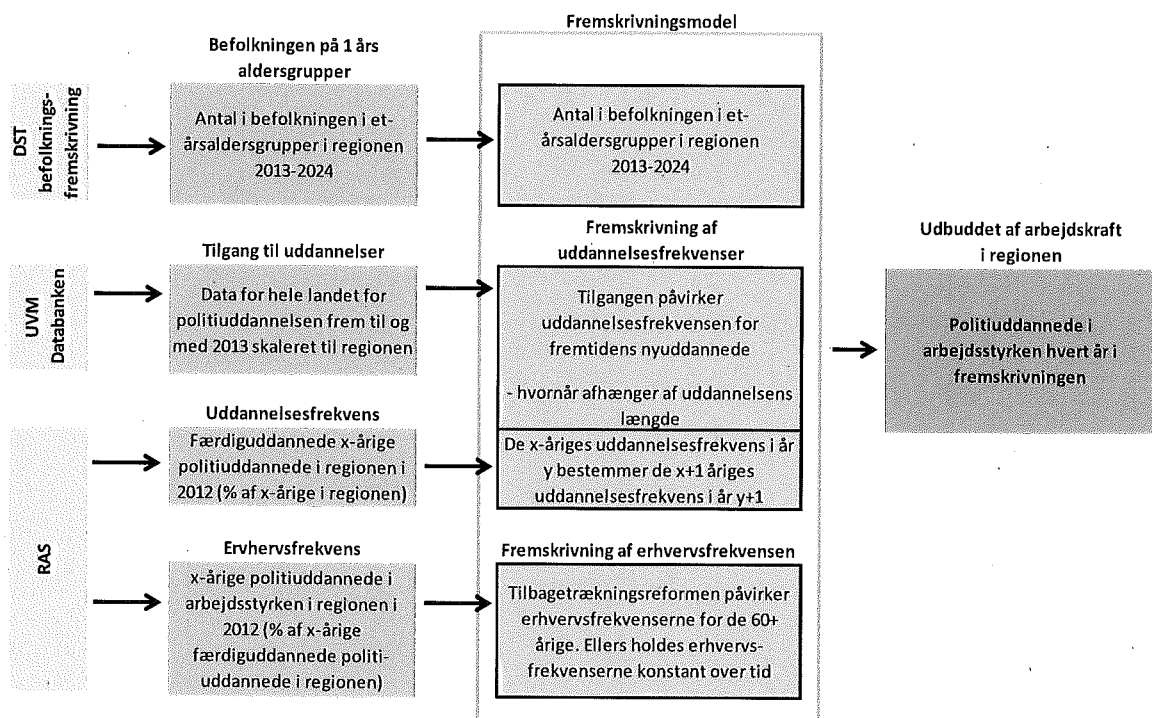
DST befolkningsfremskrivning

Befolkningen på 1 års aldersgrupper

Antal i befolkningen i etårsaldersgrupper i regionen 2013-2024

UVM Databanken

Tilgang til uddannelser

Data for hele landet for politiuddannelsen frem til og med 2013 skaleret til regionen

RAS

Uddannelsesfrekvens

Færdiguddannede x-årige politiuddannede i regionen i 2012 (% af x-årige i regionen)

Erhvervsfrekvens

x-årige politiuddannede i arbejdsstyrken i regionen i 2012 (% af x-årige færdiguddannede politiuddannede i regionen)

Fremskrivningsmodel

Antal i befolkningen i etårsaldersgrupper i regionen 2013-2024

Fremskrivning af uddannelsesfrekvenser

Tilgangen påvirker uddannelsesfrekvensen for fremtidens nyuddannede

- hvornår afhænger af uddannelsens længde

De x-åriges uddannelsesfrekvens i år y bestemmer de x+1 åriges uddannelsesfrekvens i år y+1

Fremskrivning af erhvervsfrekvensen

Tilbagetrækningsreformen påvirker erhvervsfrekvenserne for de 60+ årige. Ellers holdes erhvervsfrekvenserne konstant over tid

Udbuddet af arbejdskraft i regionen

Politiuddannede i arbejdsstyrken hvert år i fremskrivningen